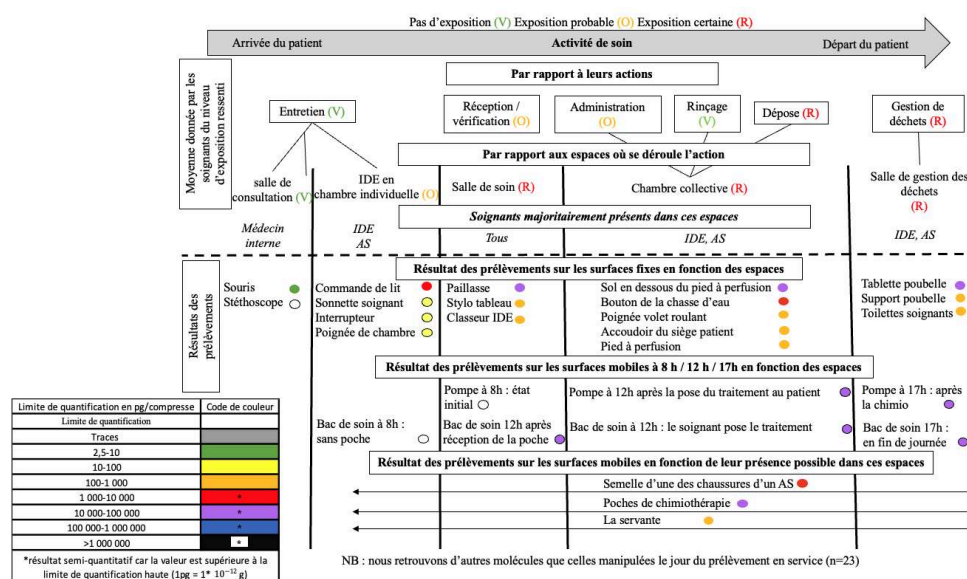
Pas d'exposition (V) Exposition probable (O) Exposition certaine (R)

Arrivée du patient | Activité de soin | Départ du patient

Moyenne donnée par les soignants du niveau d'exposition ressenti

Par rapport à leurs actions

Entretien (V)

Réception / vérification (O)

Administration (O)

Rinçage (V)

Dépose (R)

Gestion de déchets (R)

Par rapport aux espaces où se déroule l'action

salle de consultation (V)

IDE en chambre individuelle (O)

Salle de soin (R)

Chambre collective (R)

Salle de gestion des déchets (R)

Soignants majoritairement présents dans ces espaces

Médecin interne

IDE AS

Tous

IDE, AS

IDE, AS

Résultats des prélèvements

Résultat des prélèvements sur les surfaces fixes en fonction des espaces

Souris
Stéthoscope

Commande de lit
Sonnette soignant
Interrupteur
Poignée de chambre

Paillasse
Stylo tableau
Classeur IDE

Sol en dessous du pied à perfusion
Bouton de la chasse d'eau
Poignée volet roulant
Accoudoir du siège patient
Pied à perfusion

Tablette poubelle
Support poubelle
Toilettes soignants

Résultat des prélèvements sur les surfaces mobiles à 8 h / 12 h / 17h en fonction des espaces

Bac de soin à 8h : sans poche

Pompe à 8h : état initial

Bac de soin 12h après réception de la poche

Pompe à 12h après la pose du traitement au patient

Bac de soin à 12h : le soignant pose le traitement

Pompe à 17h : après la chimio

Bac de soin 17h : en fin de journée

Résultat des prélèvements sur les surfaces mobiles en fonction de leur présence possible dans ces espaces

Semelle d'une des chaussures d'un AS

Poches de chimiothérapie

La servante

| Limite de quantification en pg/compresse | Code de couleur |
|---|---|
| Limite de quantification | |
| Traces | |
| 2,5-10 | |
| 10-100 | |
| 100-1 000 | |
| 1 000-10 000 | * |
| 10 000-100 000 | * |
| 100 000-1 000 000 | * |
| >1 000 000 | * |

*résultat semi-quantitatif car la valeur est supérieure à la limite de quantification haute (1pg = 1* $10^{-12}$ g)

NB : nous retrouvons d'autres molécules que celles manipulées le jour du prélèvement en service (n=23)